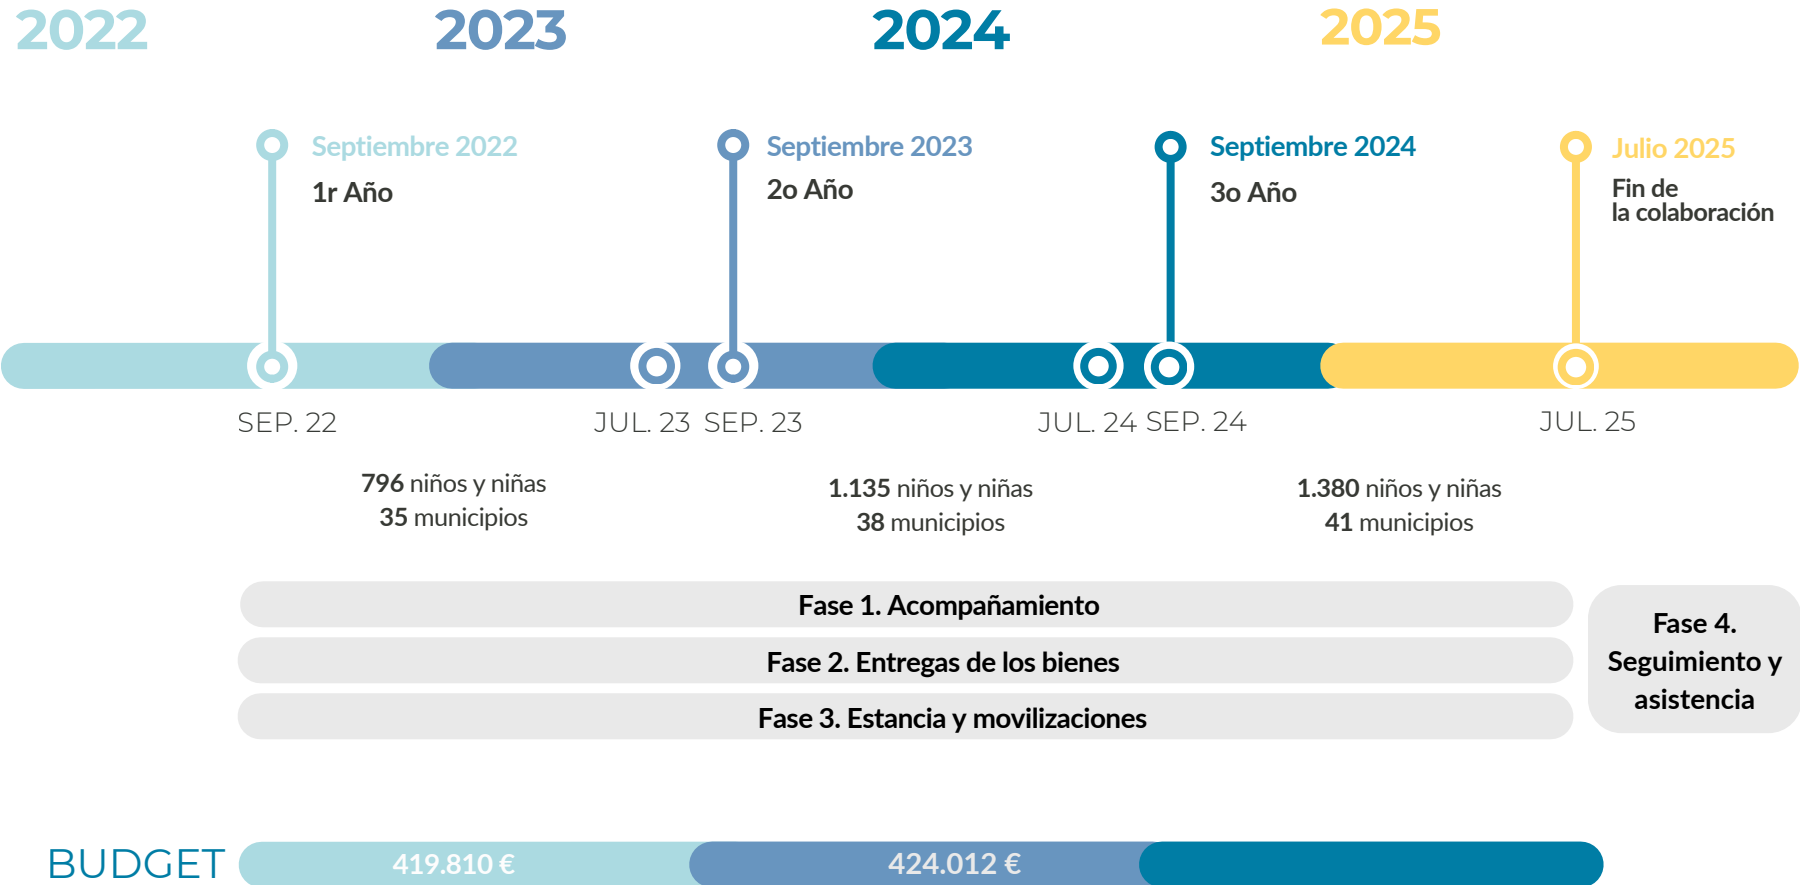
2022 2023 2024 2025

Septiembre 2022
1r Año

Septiembre 2023
2o Año

Septiembre 2024
3o Año

Julio 2025
Fin de la colaboración

SEP. 22 JUL. 23 SEP. 23 JUL. 24 SEP. 24 JUL. 25

796 niños y niñas
35 municipios

1.135 niños y niñas
38 municipios

1.380 niños y niñas
41 municipios

Fase 1. Acompañamiento

Fase 2. Entregas de los bienes

Fase 3. Estancia y movilizaciones

Fase 4. Seguimiento y asistencia

BUDGET 419.810 € 424.012 €